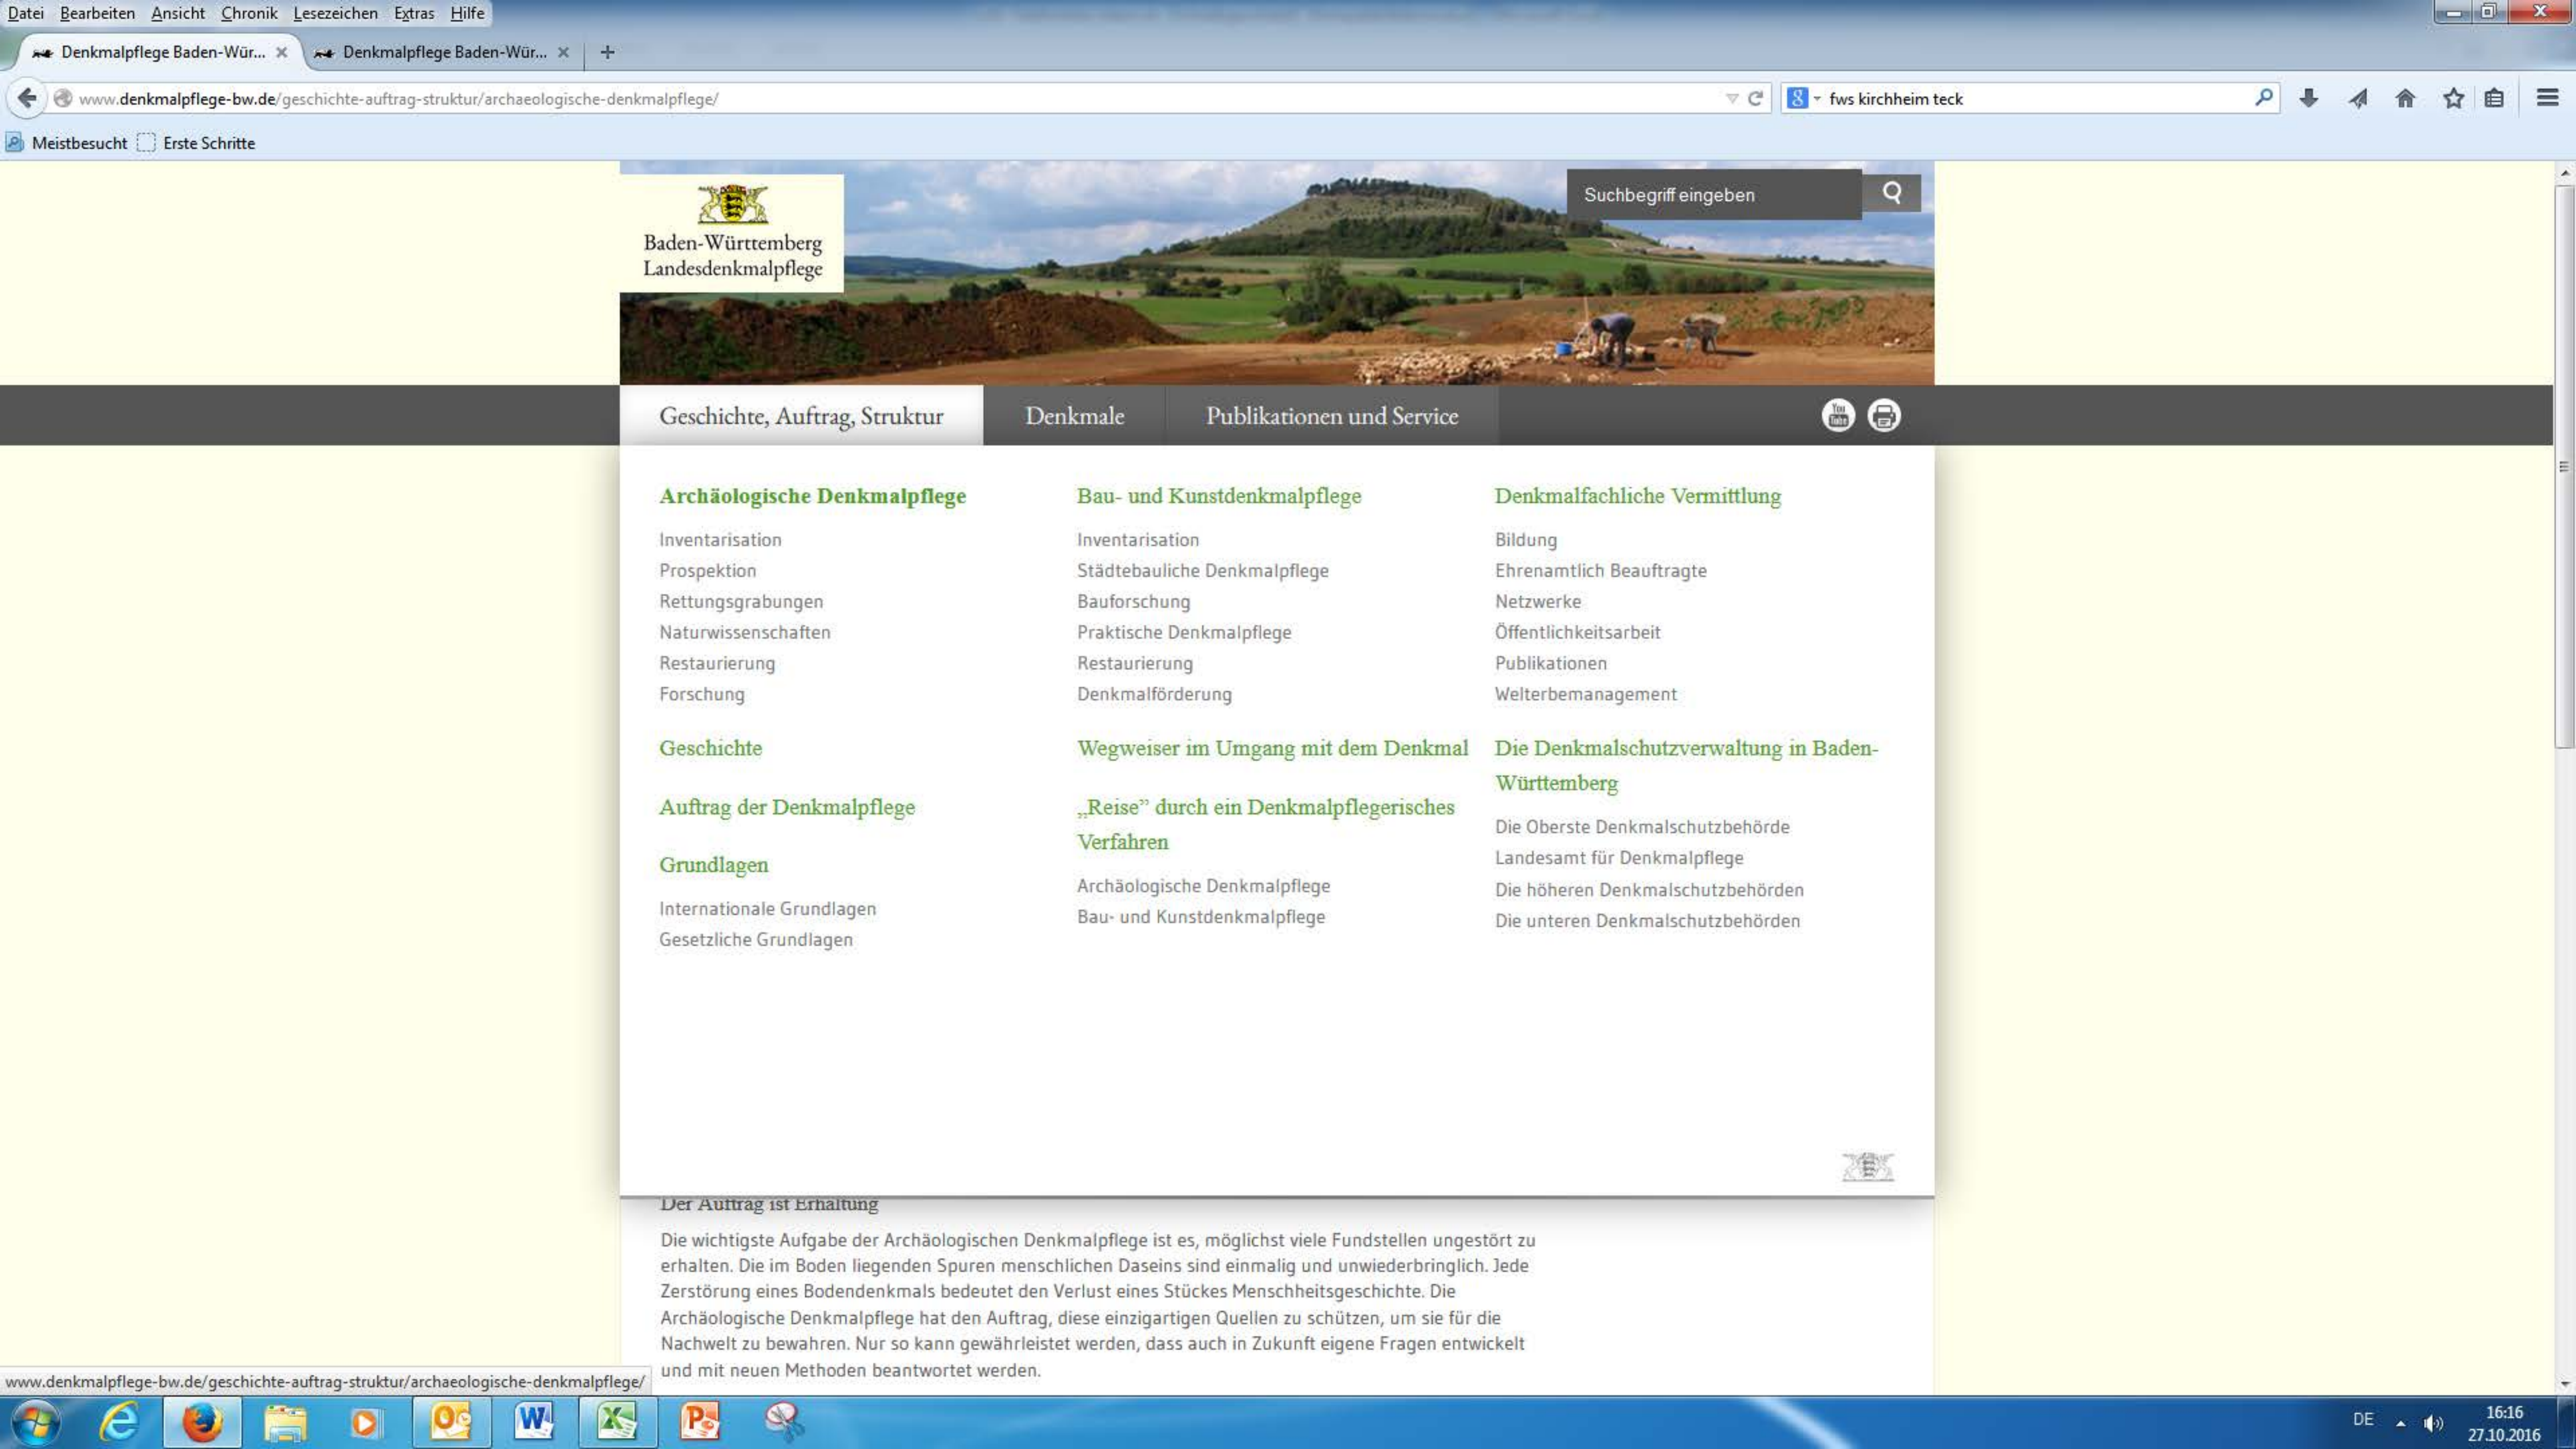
Datei Bearbeiten Ansicht Chronik Lesezeichen Extras Hilfe

Denkmalpflege Baden-Wür... × Denkmalpflege Baden-Wür... × +

www.denkmalpflege-bw.de/geschichte-auftrag-struktur/archaeologische-denkmalpflege/

fws kirchheim teck

Meistbesucht Erste Schritte

Baden-Württemberg Landesdenkmalpflege

Suchbegriff eingeben

Geschichte, Auftrag, Struktur Denkmale Publikationen und Service

Archäologische Denkmalpflege
Inventarisation
Prospektion
Rettungsgrabungen
Naturwissenschaften
Restaurierung
Forschung

Geschichte

Auftrag der Denkmalpflege

Grundlagen
Internationale Grundlagen
Gesetzliche Grundlagen

Bau- und Kunstdenkmalpflege
Inventarisation
Städtebauliche Denkmalpflege
Bauforschung
Praktische Denkmalpflege
Restaurierung
Denkmalförderung

Wegweiser im Umgang mit dem Denkmal

„Reise" durch ein Denkmalpflegerisches Verfahren
Archäologische Denkmalpflege
Bau- und Kunstdenkmalpflege

Denkmalfachliche Vermittlung
Bildung
Ehrenamtlich Beauftragte
Netzwerke
Öffentlichkeitsarbeit
Publikationen
Welterbemanagement

Die Denkmalschutzverwaltung in Baden-Württemberg
Die Oberste Denkmalschutzbehörde
Landesamt für Denkmalpflege
Die höheren Denkmalschutzbehörden
Die unteren Denkmalschutzbehörden

Der Auftrag ist Erhaltung

Die wichtigste Aufgabe der Archäologischen Denkmalpflege ist es, möglichst viele Fundstellen ungestört zu erhalten. Die im Boden liegenden Spuren menschlichen Daseins sind einmalig und unwiederbringlich. Jede Zerstörung eines Bodendenkmals bedeutet den Verlust eines Stückes Menschheitsgeschichte. Die Archäologische Denkmalpflege hat den Auftrag, diese einzigartigen Quellen zu schützen, um sie für die Nachwelt zu bewahren. Nur so kann gewährleistet werden, dass auch in Zukunft eigene Fragen entwickelt und mit neuen Methoden beantwortet werden.

www.denkmalpflege-bw.de/geschichte-auftrag-struktur/archaeologische-denkmalpflege/

DE 16:16 27.10.2016